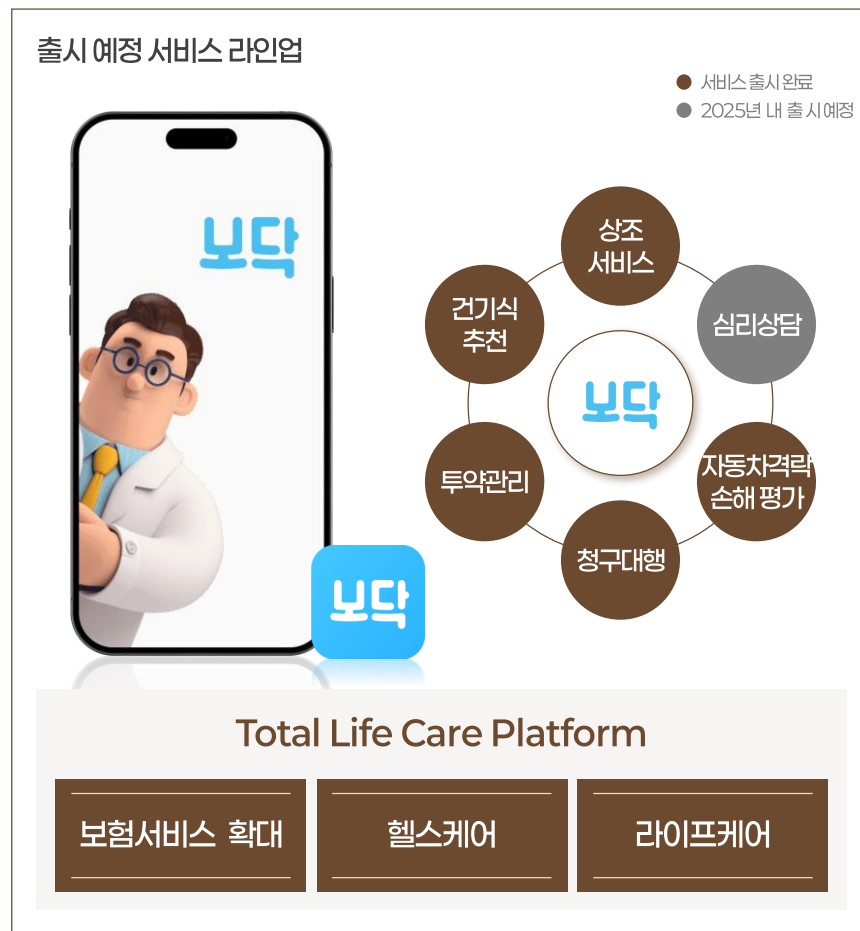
출시 예정 서비스 라인업

서비스 출시 완료
2025년 내 출시 예정

보닥

상조 서비스

심리상담

자동차격락 손해 평가

청구대행

투약관리

건기식 추천

보닥

보닥

Total Life Care Platform

| 보험서비스 확대 | 헬스케어 | 라이프케어 |
|---|---|---|